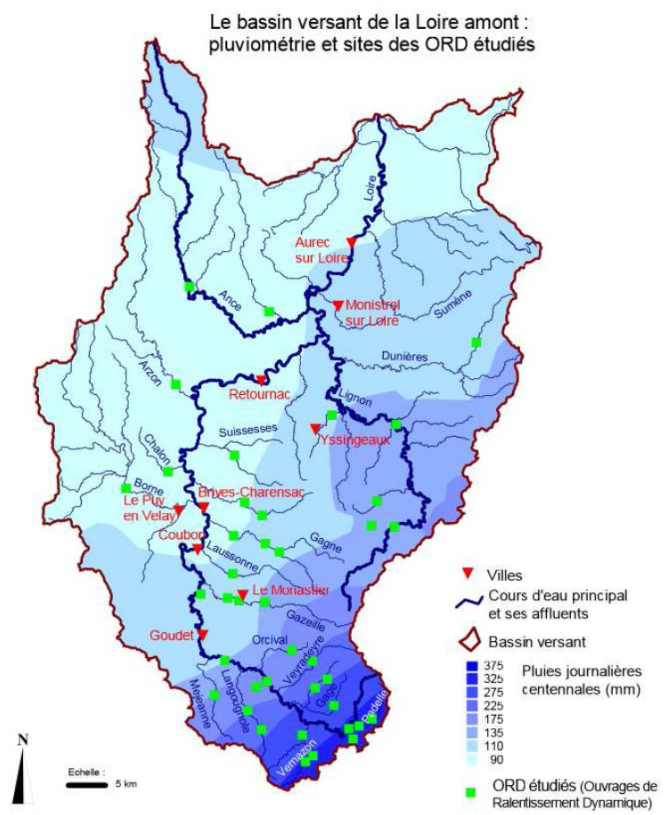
Le bassin versant de la Loire amont : pluviométrie et sites des ORD étudiés

Loire
Aurec sur Loire
Ance
Monistrel sur Loire
Semène
Dunières
Arzon
Retournac
Lignon
Suissesses
Yssingeaux
Chalon
Borne
Le Puy en Velay
Brives-Charensac
Coubon
Gagne
Laussonne
Le Monastier
Gazeille
Goudet
Orcival
Veyradeyre
Mejeanne
Langougnole
Gage
Padelle
Vernazon

N
Echelle :
5 km

Villes
Cours d'eau principal et ses affluents
Bassin versant
Pluies journalières centennales (mm)
375
325
275
225
175
135
110
90
ORD étudiés (Ouvrages de Ralentissement Dynamique)